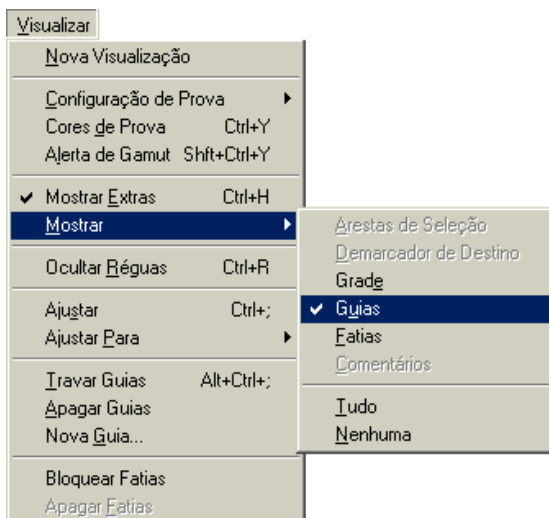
Visualizar

Nova Visualização

Configuração de Prova
Cores de Prova Ctrl+Y
Alerta de Gamut Shft+Ctrl+Y

Mostrar Extras Ctrl+H
Mostrar

Ocultar Réguas Ctrl+R

Ajustar Ctrl+;
Ajustar Para

Travar Guias Alt+Ctrl+;
Apagar Guias
Nova Guia...

Bloquear Fatias
Apagar Fatias

Arestas de Seleção
Demarcador de Destino
Grade
Guias
Fatias
Comentários

Tudo
Nenhuma